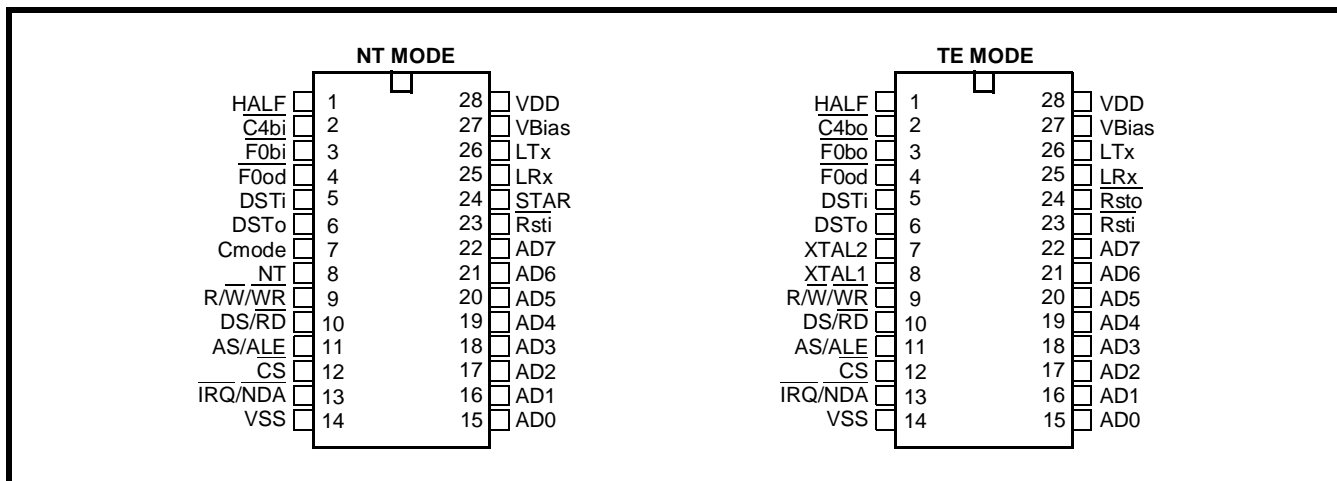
NT MODE

| Pin name | Pin | Pin | Pin name |
|---|---|---|---|
| HALF | 1 | 28 | VDD |
| $\overline{C4bi}$ | 2 | 27 | VBias |
| $\overline{F0bi}$ | 3 | 26 | LTx |
| $\overline{F0od}$ | 4 | 25 | LRx |
| DSTi | 5 | 24 | $\overline{STAR}$ |
| DSTo | 6 | 23 | $\overline{Rsti}$ |
| Cmode | 7 | 22 | AD7 |
| $\overline{NT}$ | 8 | 21 | AD6 |
| R/$\overline{W}$/$\overline{WR}$ | 9 | 20 | AD5 |
| DS/$\overline{RD}$ | 10 | 19 | AD4 |
| AS/ALE | 11 | 18 | AD3 |
| $\overline{CS}$ | 12 | 17 | AD2 |
| $\overline{IRQ}$/NDA | 13 | 16 | AD1 |
| VSS | 14 | 15 | AD0 |

TE MODE

| Pin name | Pin | Pin | Pin name |
|---|---|---|---|
| HALF | 1 | 28 | VDD |
| $\overline{C4bo}$ | 2 | 27 | VBias |
| $\overline{F0bo}$ | 3 | 26 | LTx |
| $\overline{F0od}$ | 4 | 25 | LRx |
| DSTi | 5 | 24 | $\overline{Rsto}$ |
| DSTo | 6 | 23 | $\overline{Rsti}$ |
| XTAL2 | 7 | 22 | AD7 |
| XTAL1 | 8 | 21 | AD6 |
| R/$\overline{W}$/$\overline{WR}$ | 9 | 20 | AD5 |
| DS/$\overline{RD}$ | 10 | 19 | AD4 |
| AS/ALE | 11 | 18 | AD3 |
| $\overline{CS}$ | 12 | 17 | AD2 |
| $\overline{IRQ}$/NDA | 13 | 16 | AD1 |
| VSS | 14 | 15 | AD0 |